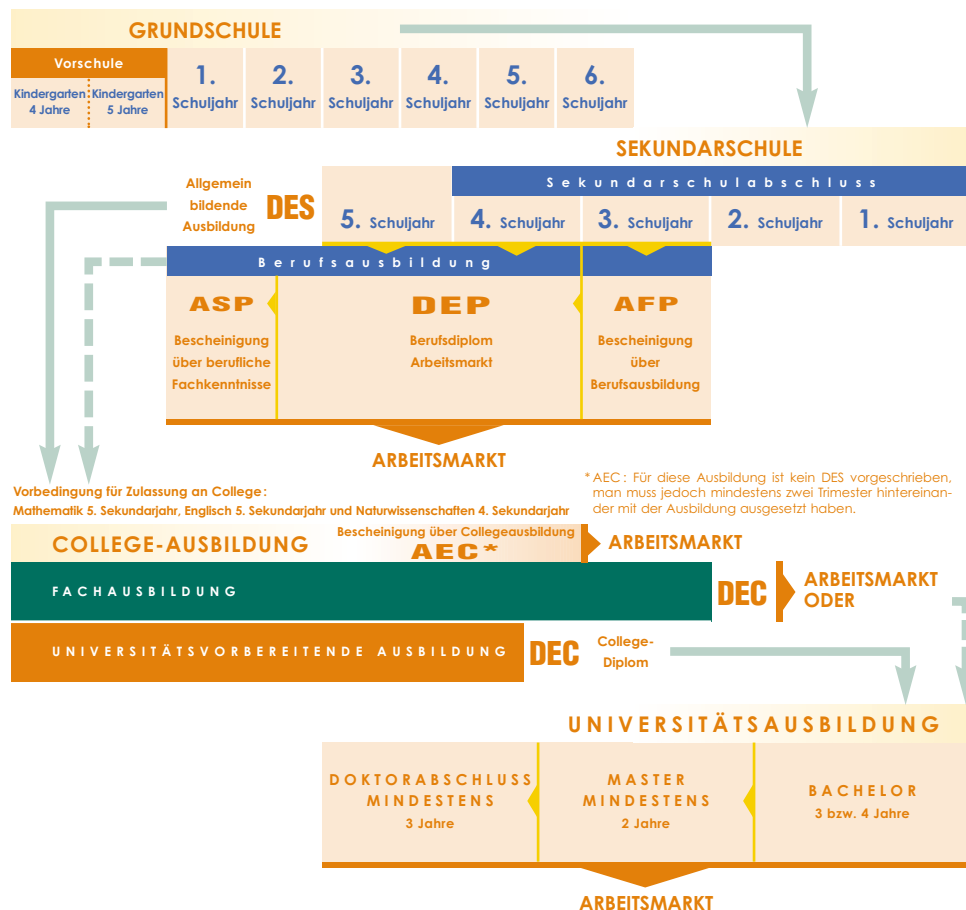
GRUNDSCHULE

Vorschule

Kindergarten 4 Jahre

Kindergarten 5 Jahre

1. Schuljahr

2. Schuljahr

3. Schuljahr

4. Schuljahr

5. Schuljahr

6. Schuljahr

SEKUNDARSCHULE

Allgemein bildende Ausbildung

DES

Sekundarschulabschluss

5. Schuljahr

4. Schuljahr

3. Schuljahr

2. Schuljahr

1. Schuljahr

Berufsausbildung

ASP

Bescheinigung über berufliche Fachkenntnisse

DEP

Berufsdiplom Arbeitsmarkt

AFP

Bescheinigung über Berufsausbildung

ARBEITSMARKT

*AEC: Für diese Ausbildung ist kein DES vorgeschrieben, man muss jedoch mindestens zwei Trimester hintereinander mit der Ausbildung ausgesetzt haben.

Vorbedingung für Zulassung an College:
Mathematik 5. Sekundarjahr, Englisch 5. Sekundarjahr und Naturwissenschaften 4. Sekundarjahr

COLLEGE-AUSBILDUNG

Bescheinigung über Collegeausbildung

AEC*

ARBEITSMARKT

FACHAUSBILDUNG

DEC

ARBEITSMARKT ODER

UNIVERSITÄTSVORBEREITENDE AUSBILDUNG

DEC

College-Diplom

UNIVERSITÄTSAUSBILDUNG

DOKTORABSCHLUSS MINDESTENS 3 Jahre

MASTER MINDESTENS 2 Jahre

BACHELOR 3 bzw. 4 Jahre

ARBEITSMARKT